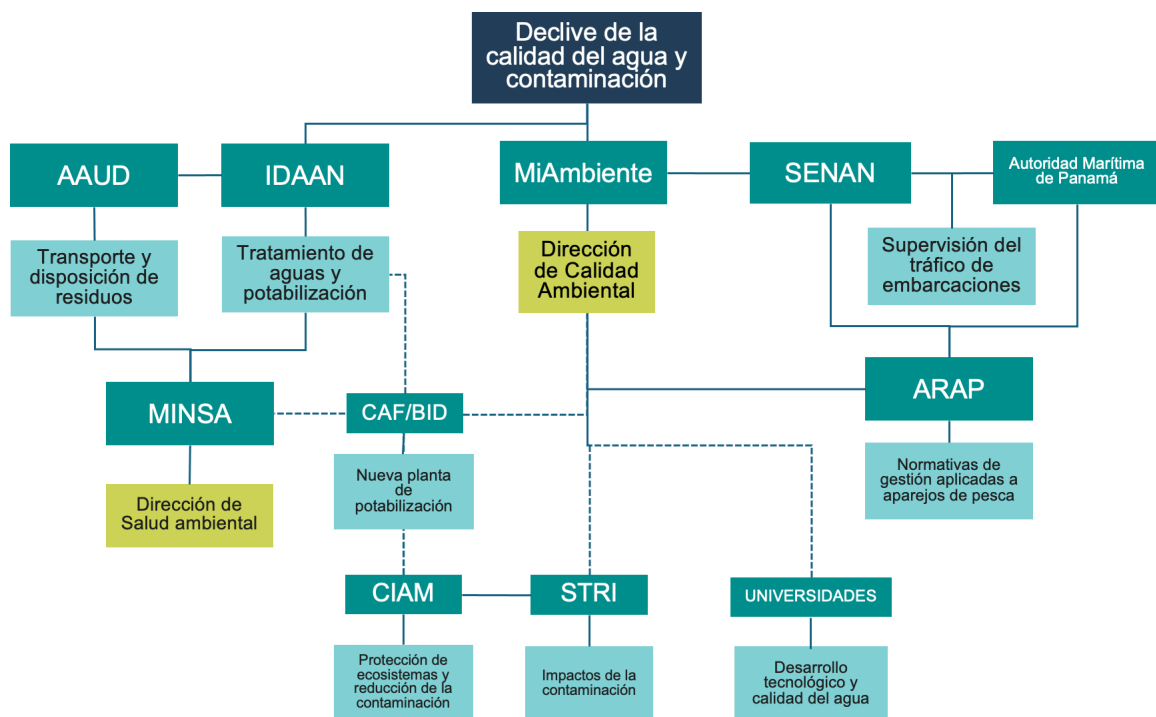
Declive de la calidad del agua y contaminación

AAUD

IDAAN

MiAmbiente

SENAN

Autoridad Marítima de Panamá

Transporte y disposición de residuos

Tratamiento de aguas y potabilización

Dirección de Calidad Ambiental

Supervisión del tráfico de embarcaciones

MINSA

CAF/BID

ARAP

Dirección de Salud ambiental

Nueva planta de potabilización

Normativas de gestión aplicadas a aparejos de pesca

CIAM

STRI

UNIVERSIDADES

Protección de ecosistemas y reducción de la contaminación

Impactos de la contaminación

Desarrollo tecnológico y calidad del agua